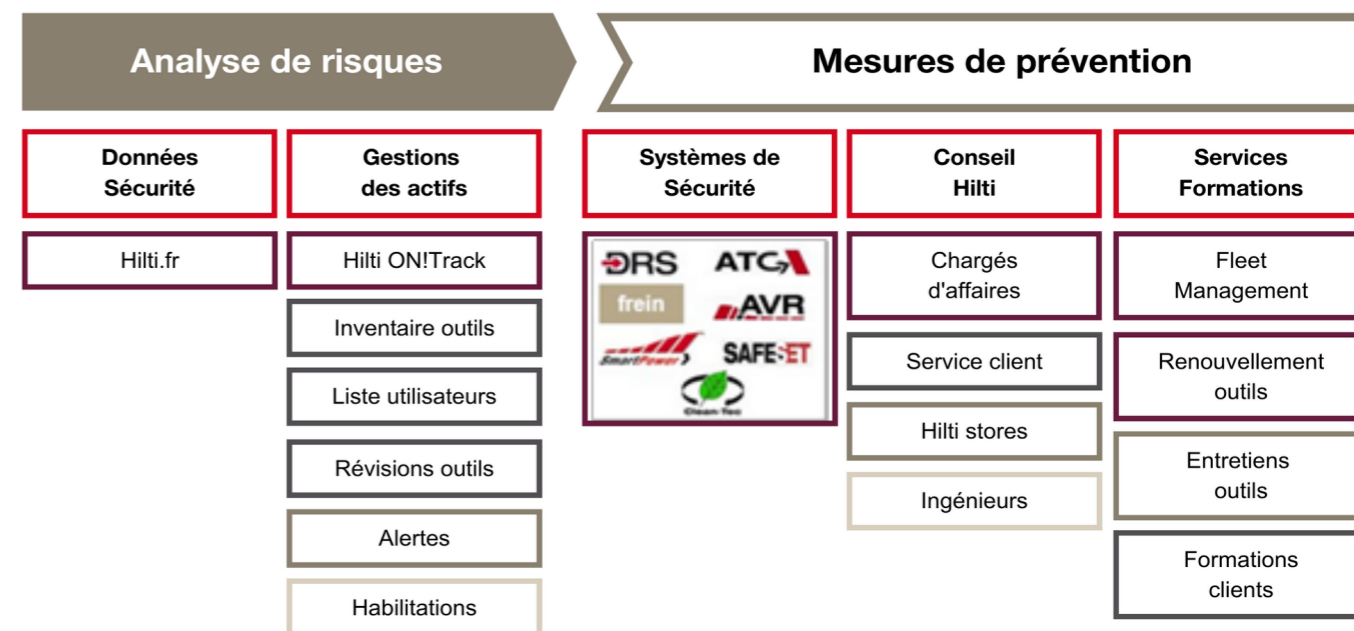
Analyse de risques

Mesures de prévention

Données Sécurité

Gestions des actifs

Systèmes de Sécurité

Conseil Hilti

Services Formations

Hilti.fr

Hilti ON!Track

Inventaire outils

Liste utilisateurs

Révisions outils

Alertes

Habilitations

DRS ATC AVR frein SmartPower SAFE-SET Clean-Tec

Chargés d'affaires

Service client

Hilti stores

Ingénieurs

Fleet Management

Renouvellement outils

Entretiens outils

Formations clients